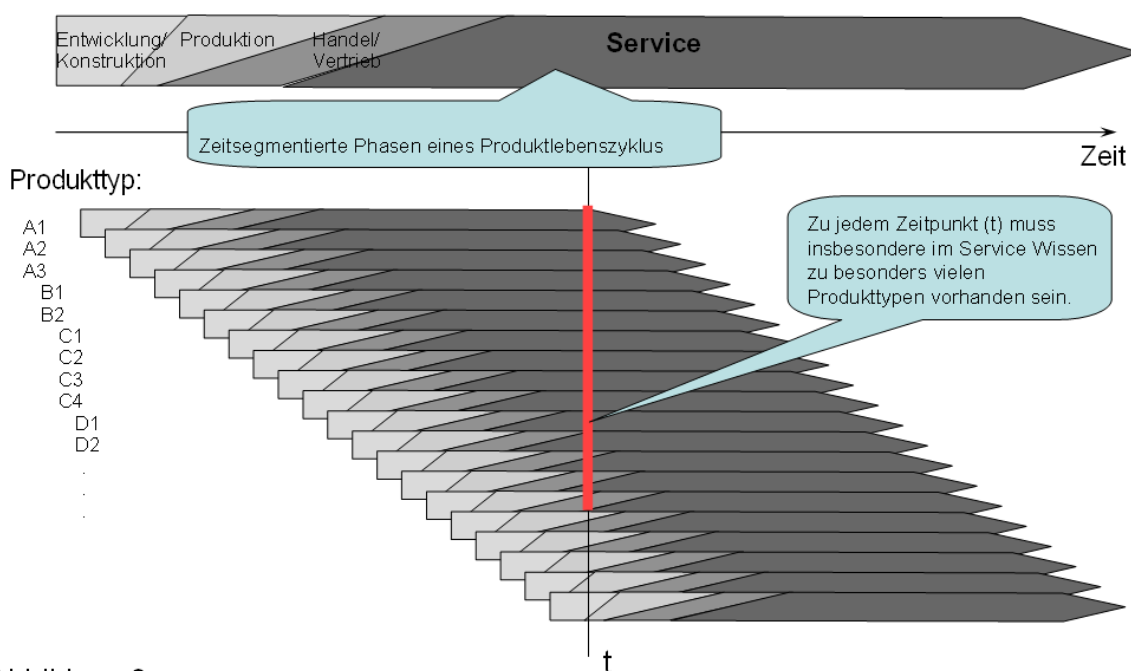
Entwicklung/ Konstruktion Produktion Handel/ Vertrieb Service

Zeitsegmentierte Phasen eines Produktlebenszyklus

Zeit

Produkttyp:

A1
A2
A3
B1
B2
C1
C2
C3
C4
D1
D2
.
.
.

Zu jedem Zeitpunkt (t) muss insbesondere im Service Wissen zu besonders vielen Produkttypen vorhanden sein.

t